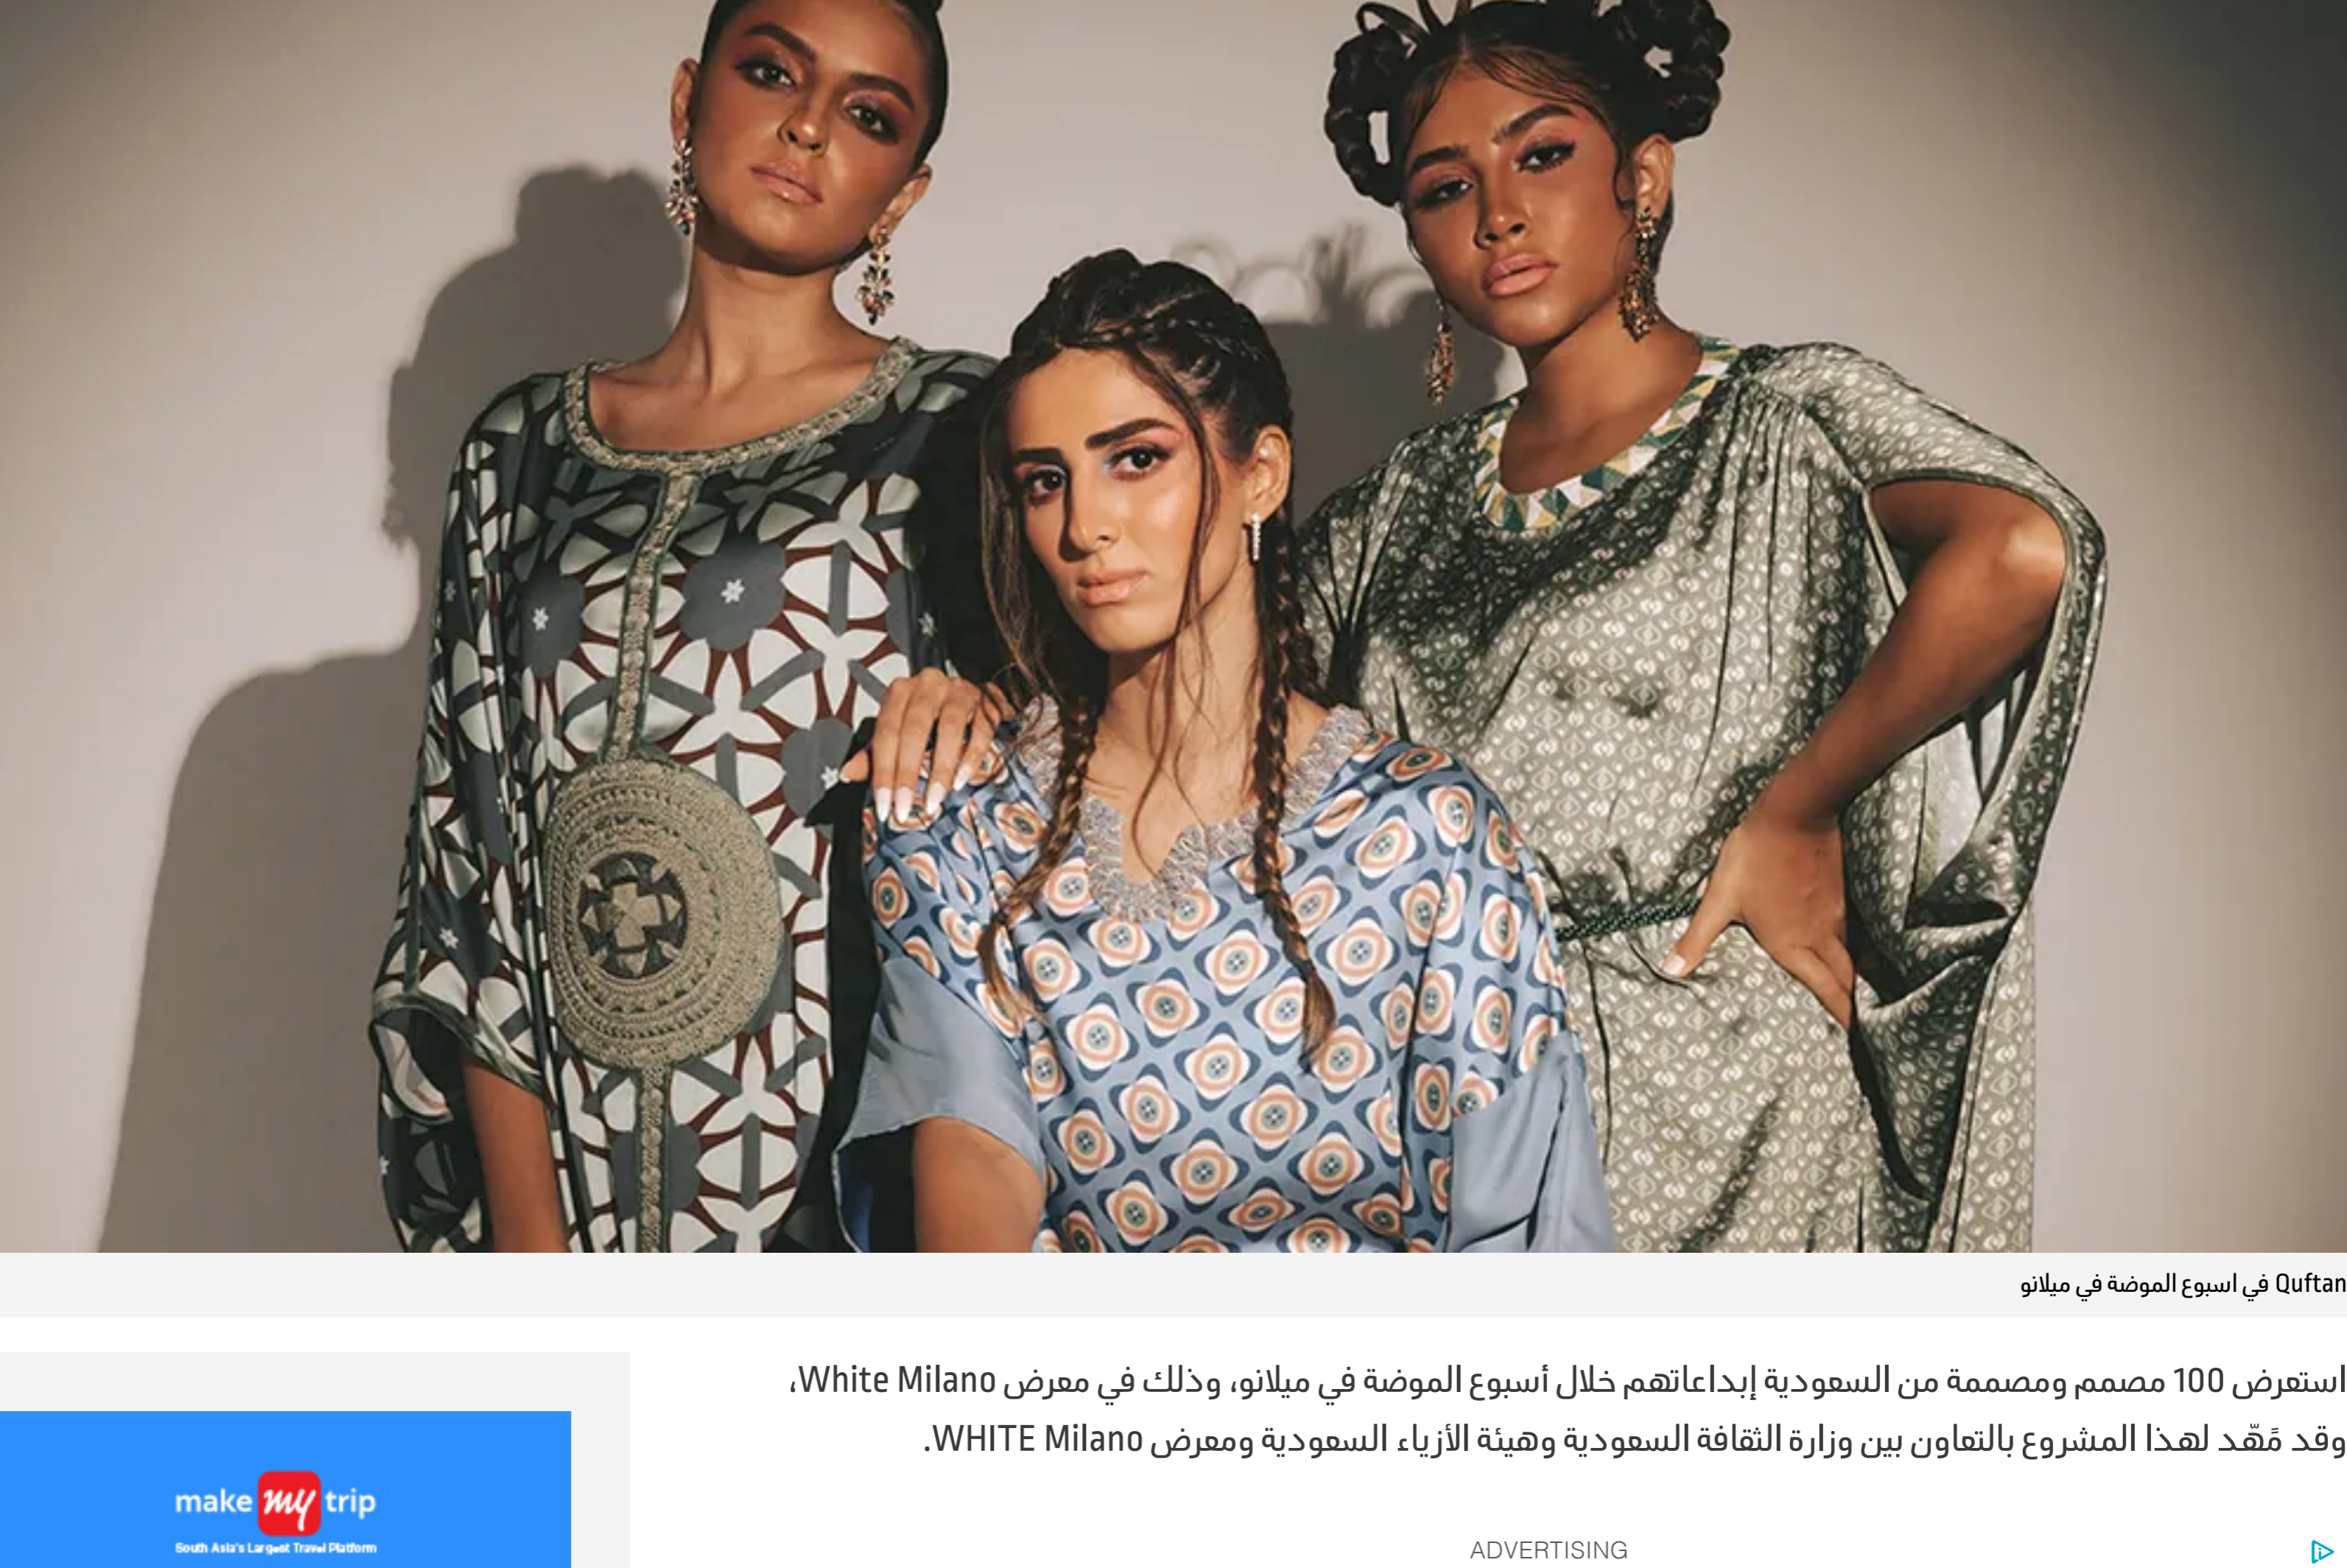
Quftan في اسبوع الموضة في ميلانو

استعرض 100 مصمم ومصممة من السعودية إبداعاتهم خلال أسبوع الموضة في ميلانو، وذلك في معرض White Milano، وقد مَهّد لهذا المشروع بالتعاون بين وزارة الثقافة السعودية وهيئة الأزياء السعودية ومعرض WHITE Milano.

make my trip
South Asia's Largest Travel Platform

ADVERTISING